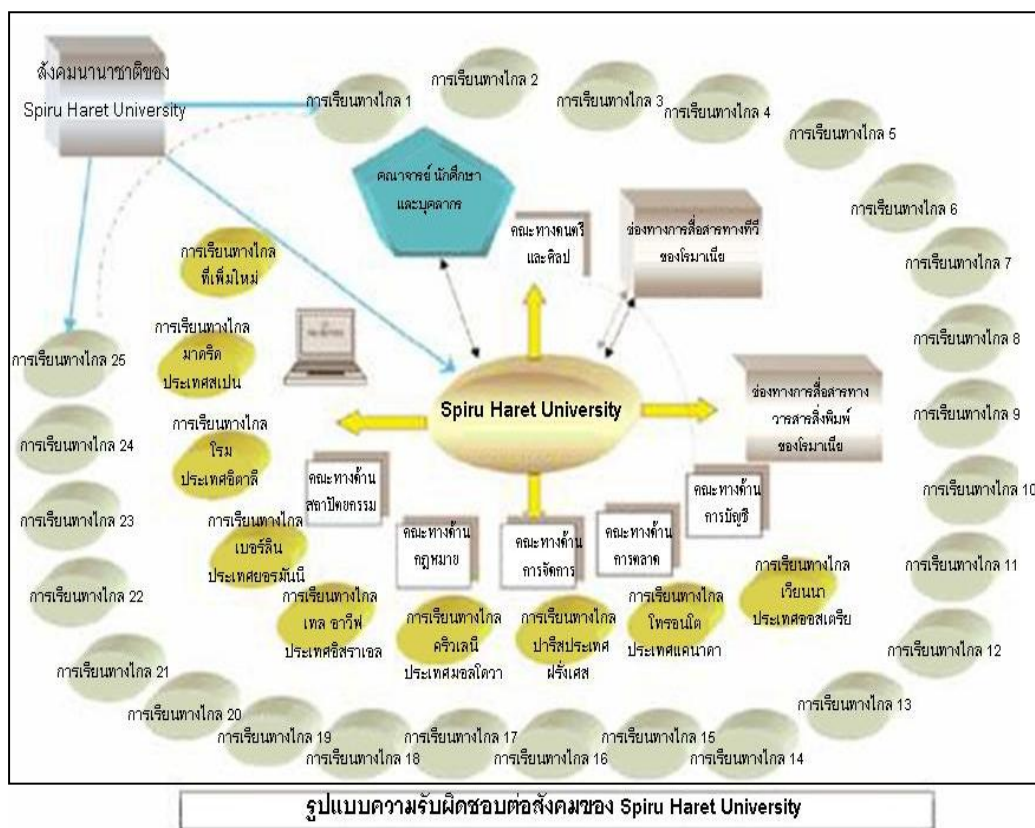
สังคมนานาชาติของ Spiru Haret University

การเรียนทางไกล 1
การเรียนทางไกล 2
การเรียนทางไกล 3
การเรียนทางไกล 4
การเรียนทางไกล 5
การเรียนทางไกล 6
การเรียนทางไกล 7
การเรียนทางไกล 8
การเรียนทางไกล 9
การเรียนทางไกล 10
การเรียนทางไกล 11
การเรียนทางไกล 12
การเรียนทางไกล 13
การเรียนทางไกล 14
การเรียนทางไกล 15
การเรียนทางไกล 16
การเรียนทางไกล 17
การเรียนทางไกล 18
การเรียนทางไกล 19
การเรียนทางไกล 20
การเรียนทางไกล 21
การเรียนทางไกล 22
การเรียนทางไกล 23
การเรียนทางไกล 24
การเรียนทางไกล 25

คณาจารย์ นักศึกษา และบุคลากร

คณะทางดนตรีและศิลป

ช่องทางการสื่อสารทางทีวีของโรมาเนีย

การเรียนทางไกลที่เพิ่มใหม่

การเรียนทางไกล มาดริด ประเทศสเปน

Spiru Haret University

ช่องทางการสื่อสารทางวารสารสิ่งพิมพ์ของโรมาเนีย

การเรียนทางไกล โรม ประเทศอิตาลี

คณะทางด้านสถาปัตยกรรม

คณะทางด้านการบัญชี

การเรียนทางไกล เบอร์ลิน ประเทศเยอรมันนี

คณะทางด้านกฎหมาย

คณะทางด้านการจัดการ

คณะทางด้านการตลาด

การเรียนทางไกล เวียนนา ประเทศออสเตรีย

การเรียนทางไกล เทล อาวีฟ ประเทศอิสราเอล

การเรียนทางไกล คริวเลนี ประเทศมอลโดวา

การเรียนทางไกล ปารีสประเทศฝรั่งเศส

การเรียนทางไกล โทรอนโต ประเทศแคนาดา

รูปแบบความรับผิดชอบต่อสังคมของ Spiru Haret University